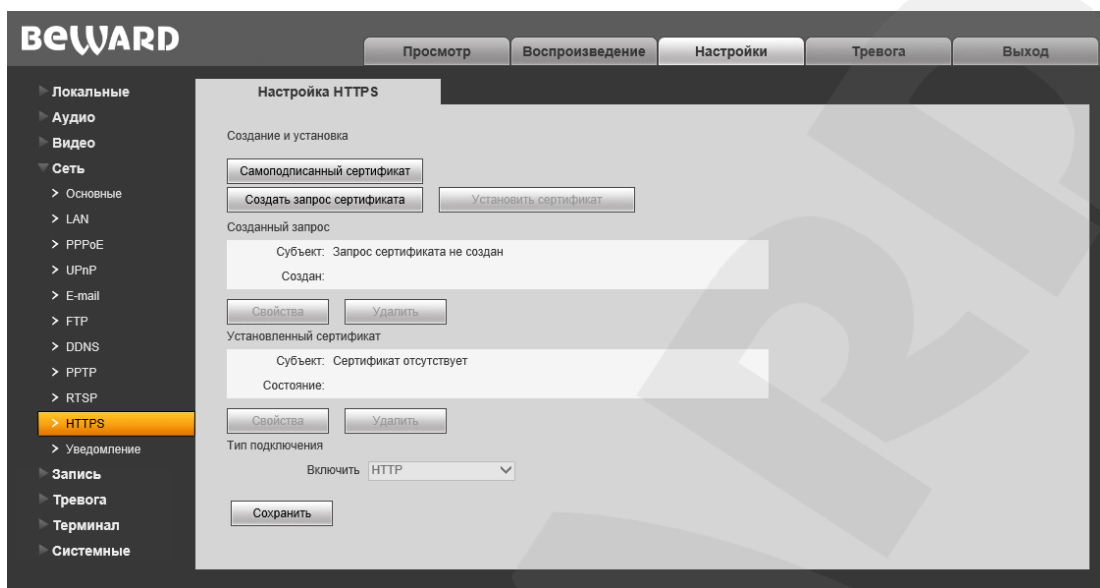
BEWARD

Просмотр
Воспроизведение
Настройки
Тревога
Выход

Локальные
Аудио
Видео
Сеть
> Основные
> LAN
> PPPoE
> UPnP
> E-mail
> FTP
> DDNS
> PPTP
> RTSP
> HTTPS
> Уведомление
Запись
Тревога
Терминал
Системные

Настройка HTTPS

Создание и установка

Самоподписанный сертификат
Создать запрос сертификата
Установить сертификат

Созданный запрос
Субъект: Запрос сертификата не создан
Создан:

Свойства
Удалить

Установленный сертификат
Субъект: Сертификат отсутствует
Состояние:

Свойства
Удалить

Тип подключения
Включить HTTP

Сохранить